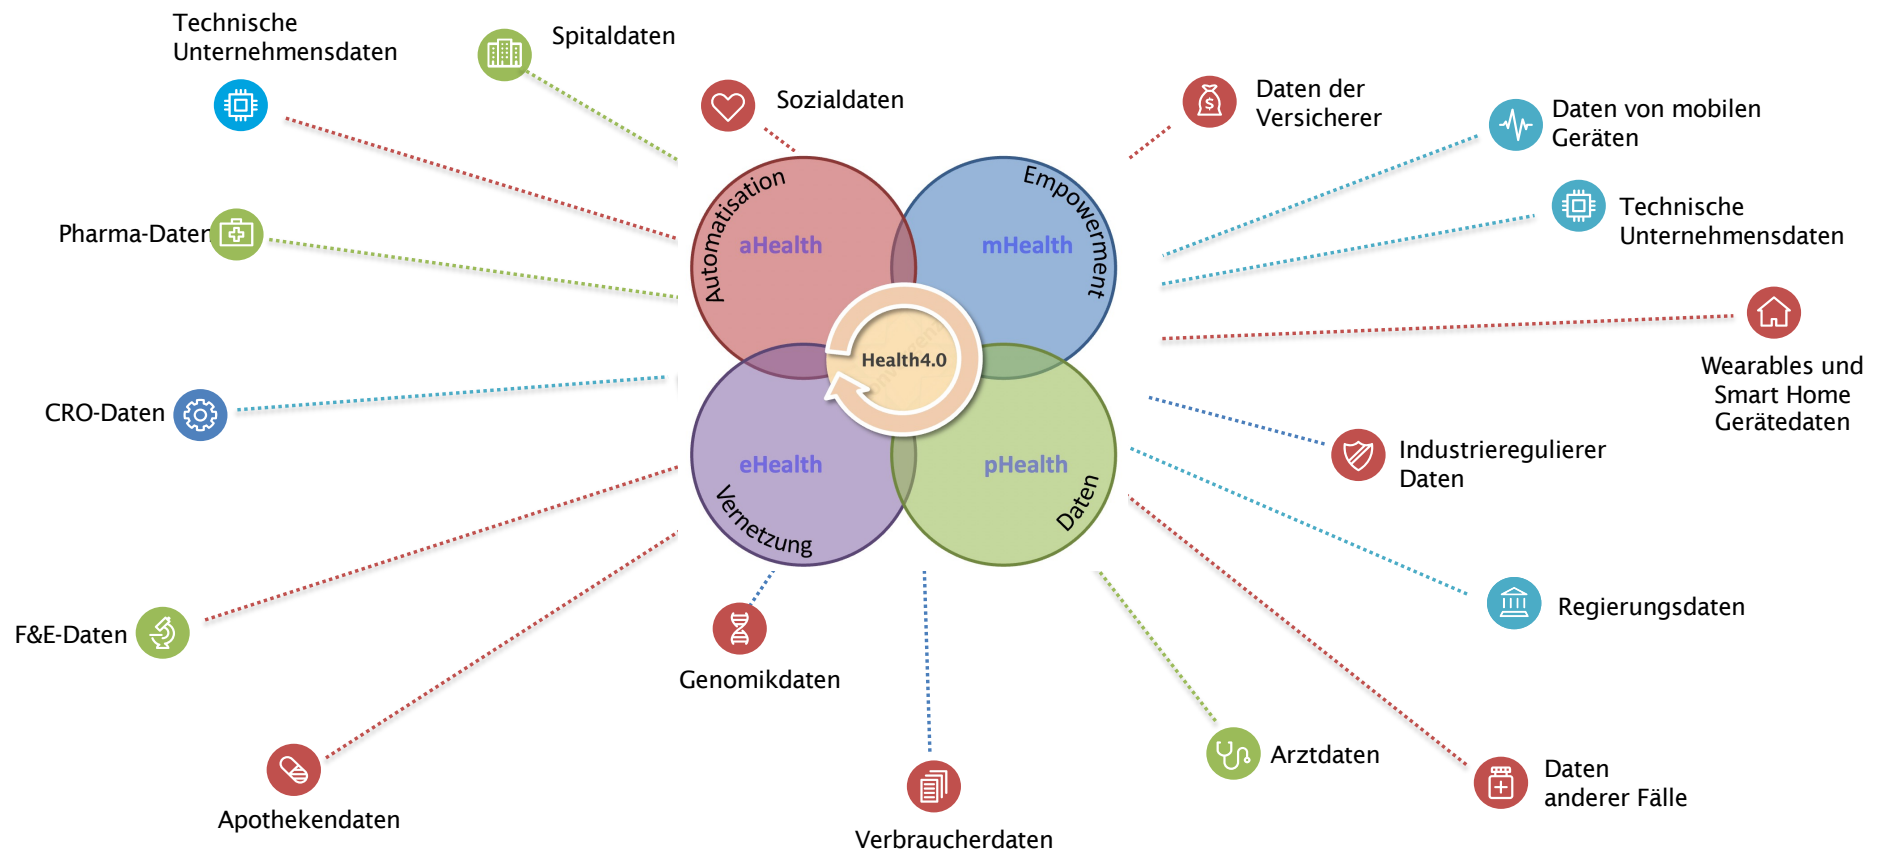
Technische Unternehmensdaten

Spitaldaten

Sozialdaten

Daten der Versicherer

Daten von mobilen Geräten

Technische Unternehmensdaten

Pharma-Daten

Automatisation

aHealth

Empowerment

mHealth

Health4.0

eHealth

Vernetzung

pHealth

Daten

Wearables und Smart Home Gerätedaten

CRO-Daten

Industrieregulierer Daten

Regierungsdaten

F&E-Daten

Genomikdaten

Arztdaten

Daten anderer Fälle

Apothekendaten

Verbraucherdaten